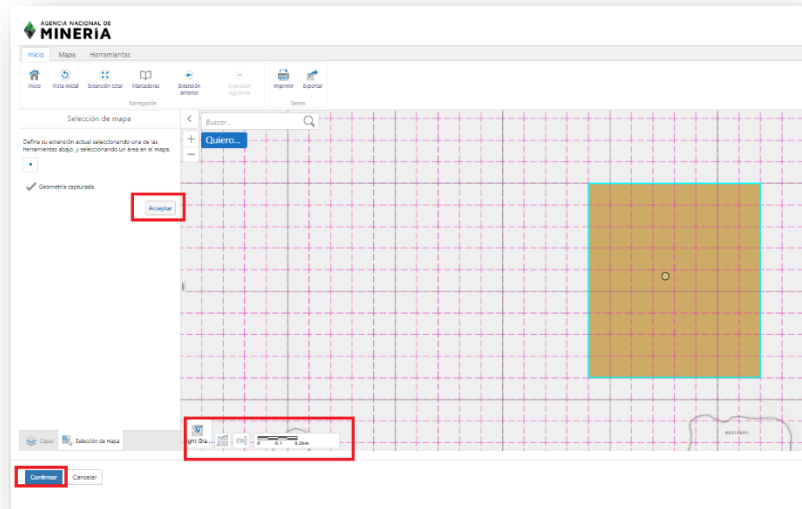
AGENCIA NACIONAL DE
MINERÍA

Inicio Mapa Herramientas

Inicio Vista inicial Extensión total Marcadores Extensión anterior Extensión siguiente Imprimir Exportar

Navegación Tareas

Selección de mapa

Defina su extensión actual seleccionando una de las herramientas abajo, y seleccionando un área en el mapa.

Geometría capturada.

Aceptar

Buscar...

Quiero...

Capas Selección de mapa

ght Gra...

0 0.1 0.2km

Confirmar Cancelar